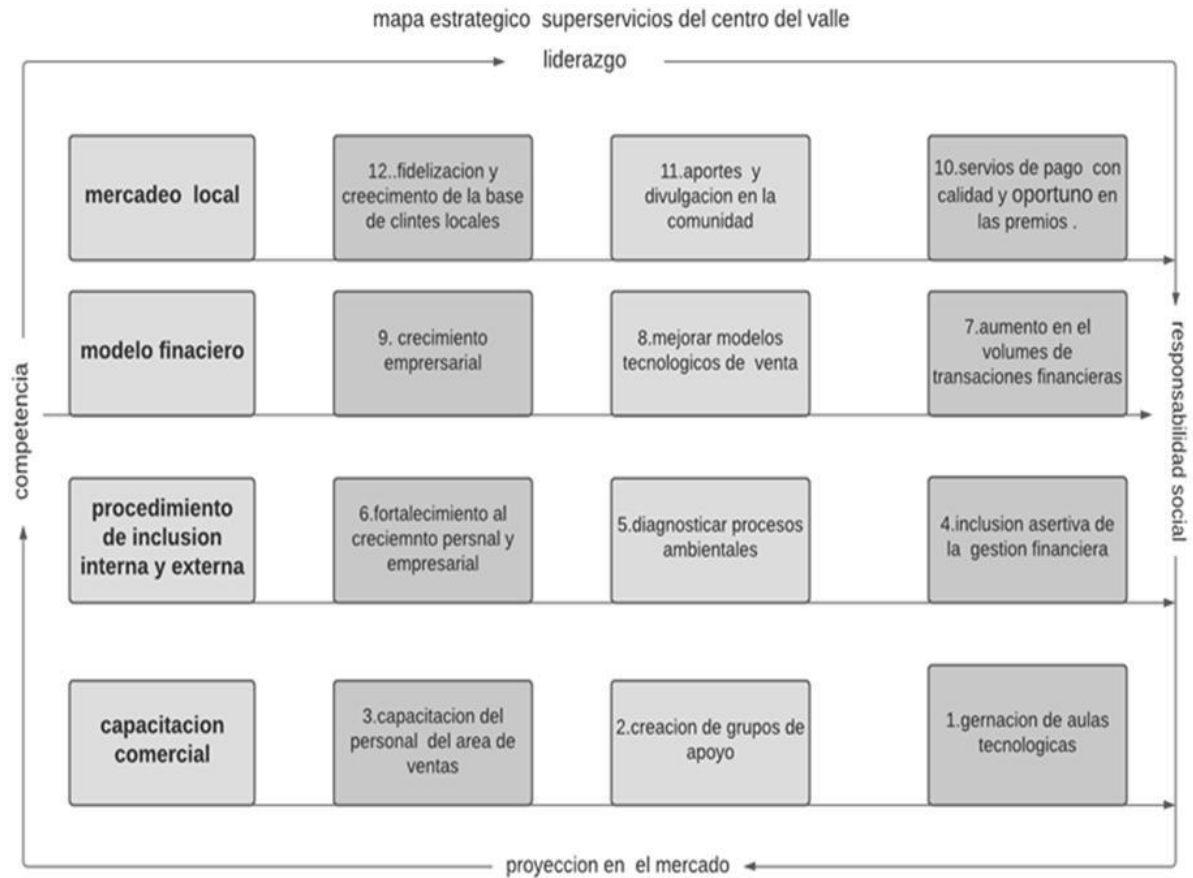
mapa estrategico superservicios del centro del valle

liderazgo

mercadeo local

12..fidelizacion y creecimento de la base de clintes locales

11.aportes y divulgacion en la comunidad

10.servios de pago con calidad y oportuno en las premios .

modelo finaciero

9. crecimiento emprersarial

8.mejorar modelos tecnologicos de venta

7.aumento en el volumes de transaciones financieras

procedimiento de inclusion interna y externa

6.fortalecimiento al creciemnto persnal y empresarial

5.diagnosticar procesos ambientales

4.inclusion asertiva de la gestion financiera

capacitacion comercial

3.capacitacion del personal del area de ventas

2.creacion de grupos de apoyo

1.gernacion de aulas tecnologicas

competencia

responsabilidad social

proyeccion en el mercado